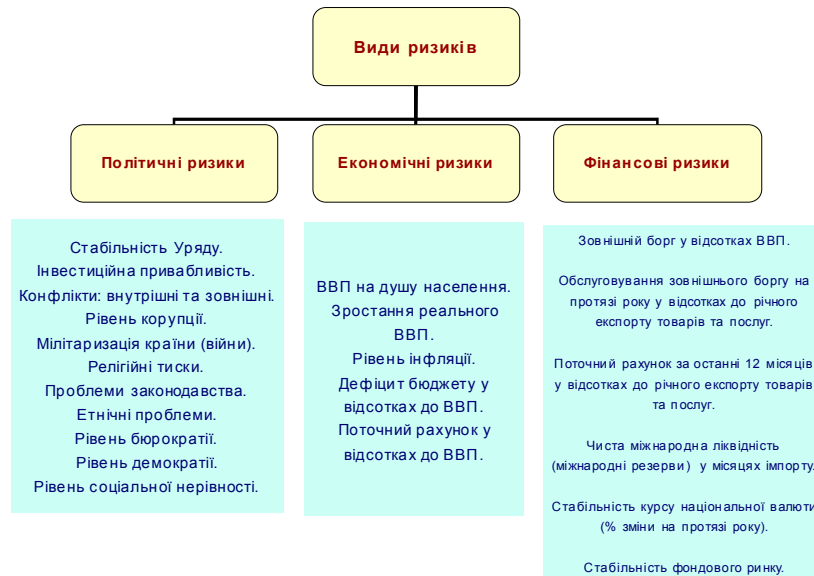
Види ризиків

Політичні ризики

Економічні ризики

Фінансові ризики

Стабільність Уряду.
Інвестиційна привабливість.
Конфлікти: внутрішні та зовнішні.
Рівень корупції.
Мілітаризація країни (війни).
Релігійні тиски.
Проблеми законодавства.
Етнічні проблеми.
Рівень бюрократії.
Рівень демократії.
Рівень соціальної нерівності.

ВВП на душу населення.
Зростання реального ВВП.
Рівень інфляції.
Дефіцит бюджету у відсотках до ВВП.
Поточний рахунок у відсотках до ВВП.

Зовнішній борг у відсотках ВВП.

Обслуговування зовнішнього боргу на протязі року у відсотках до річного експорту товарів та послуг.

Поточний рахунок за останні 12 місяців у відсотках до річного експорту товарів та послуг.

Чиста міжнародна ліквідність (міжнародні резерви) у місяцях імпорту.

Стабільність курсу національної валюти (% зміни на протязі року).

Стабільність фондового ринку.